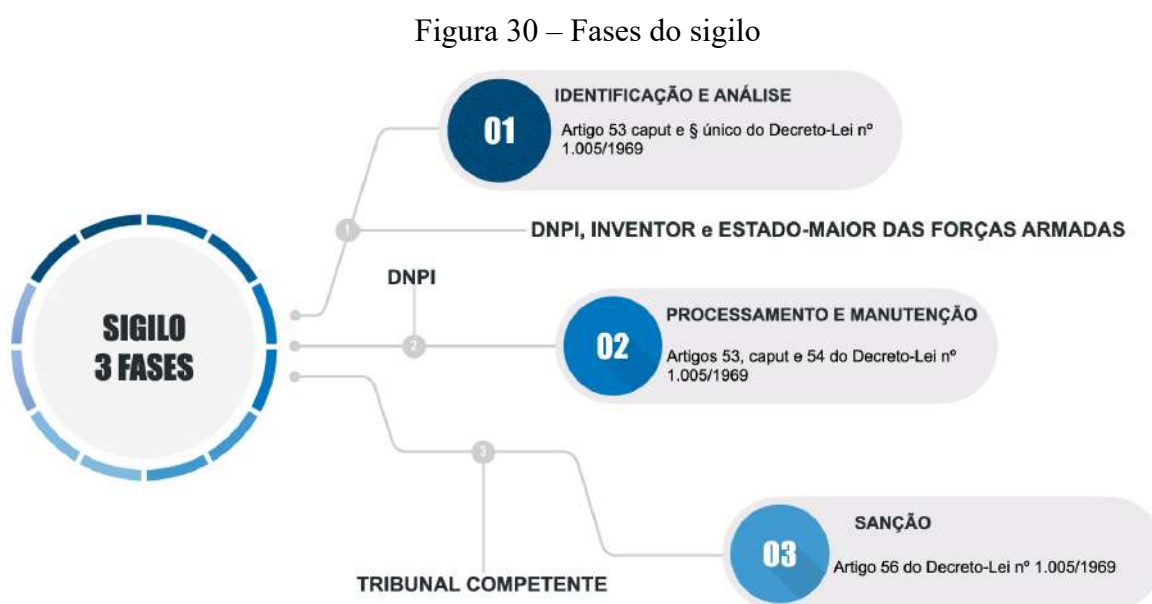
Figura 30 – Fases do sigilo

SIGILO
3 FASES

01
IDENTIFICAÇÃO E ANÁLISE
Artigo 53 caput e § único do Decreto-Lei nº 1.005/1969

1
DNPI, INVENTOR e ESTADO-MAIOR DAS FORÇAS ARMADAS

DNPI
2

02
PROCESSAMENTO E MANUTENÇÃO
Artigos 53, caput e 54 do Decreto-Lei nº 1.005/1969

3
TRIBUNAL COMPETENTE

03
SANÇÃO
Artigo 56 do Decreto-Lei nº 1.005/1969